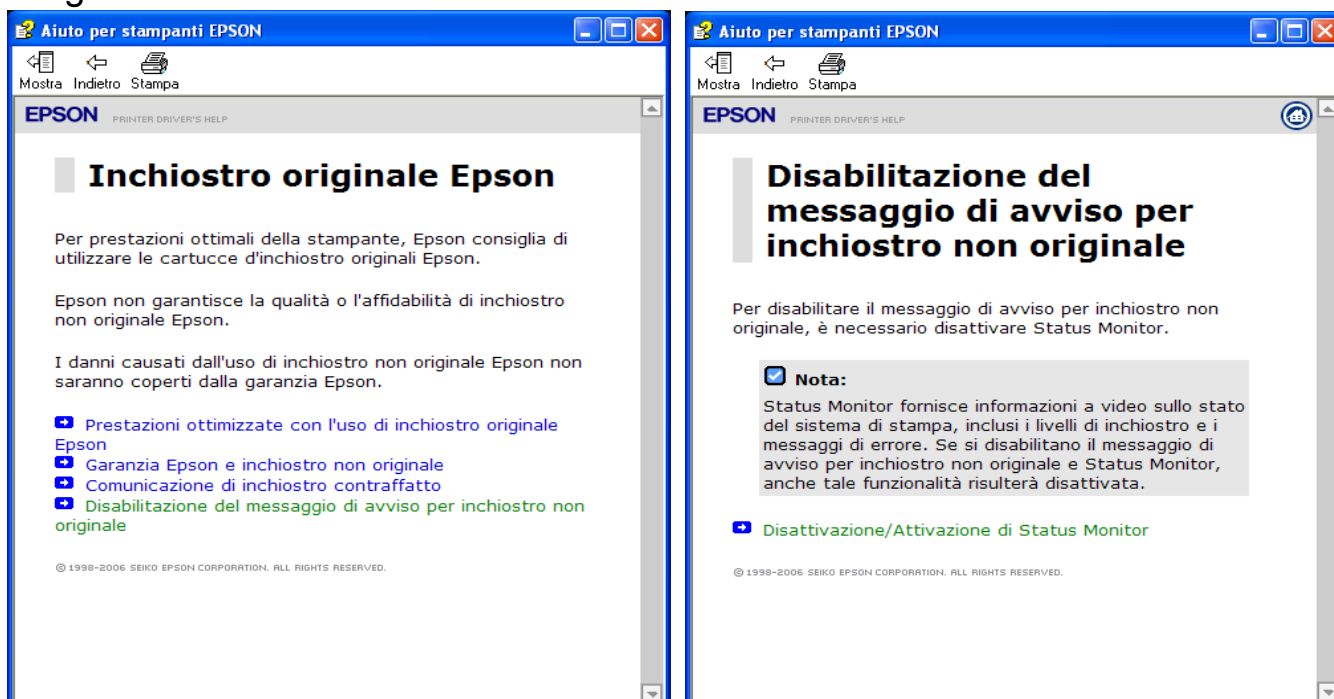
Aiuto per stampanti EPSON

Mostra Indietro Stampa

EPSON PRINTER DRIVER'S HELP

Inchiostro originale Epson

Per prestazioni ottimali della stampante, Epson consiglia di utilizzare le cartucce d'inchiostro originali Epson.

Epson non garantisce la qualità o l'affidabilità di inchiostro non originale Epson.

I danni causati dall'uso di inchiostro non originale Epson non saranno coperti dalla garanzia Epson.

Prestazioni ottimizzate con l'uso di inchiostro originale Epson
Garanzia Epson e inchiostro non originale
Comunicazione di inchiostro contraffatto
Disabilitazione del messaggio di avviso per inchiostro non originale

© 1998-2006 SEIKO EPSON CORPORATION. ALL RIGHTS RESERVED.

Aiuto per stampanti EPSON

Mostra Indietro Stampa

EPSON PRINTER DRIVER'S HELP

Disabilitazione del messaggio di avviso per inchiostro non originale

Per disabilitare il messaggio di avviso per inchiostro non originale, è necessario disattivare Status Monitor.

Nota:
Status Monitor fornisce informazioni a video sullo stato del sistema di stampa, inclusi i livelli di inchiostro e i messaggi di errore. Se si disabilitano il messaggio di avviso per inchiostro non originale e Status Monitor, anche tale funzionalità risulterà disattivata.

Disattivazione/Attivazione di Status Monitor

© 1998-2006 SEIKO EPSON CORPORATION. ALL RIGHTS RESERVED.